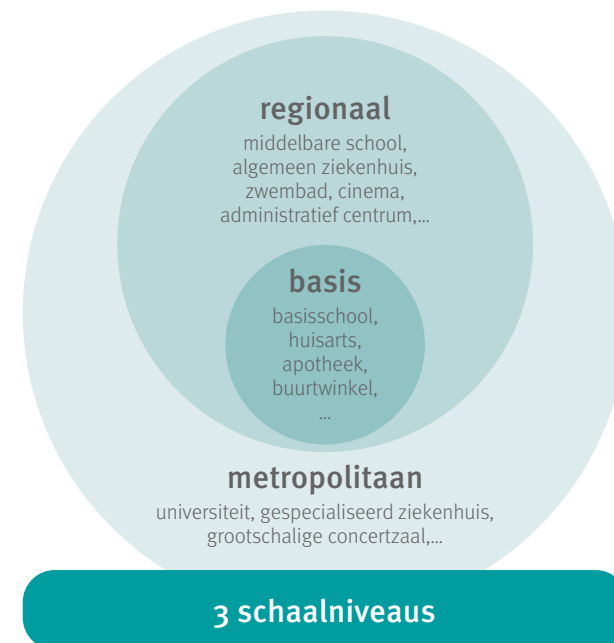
regionaal

middelbare school, algemeen ziekenhuis, zwembad, cinema, administratief centrum,...

basis

basisschool, huisarts, apotheek, buurtwinkel, ...

metropolitaan

universiteit, gespecialiseerd ziekenhuis, grootschalige concertzaal,...

3 schaalniveaus